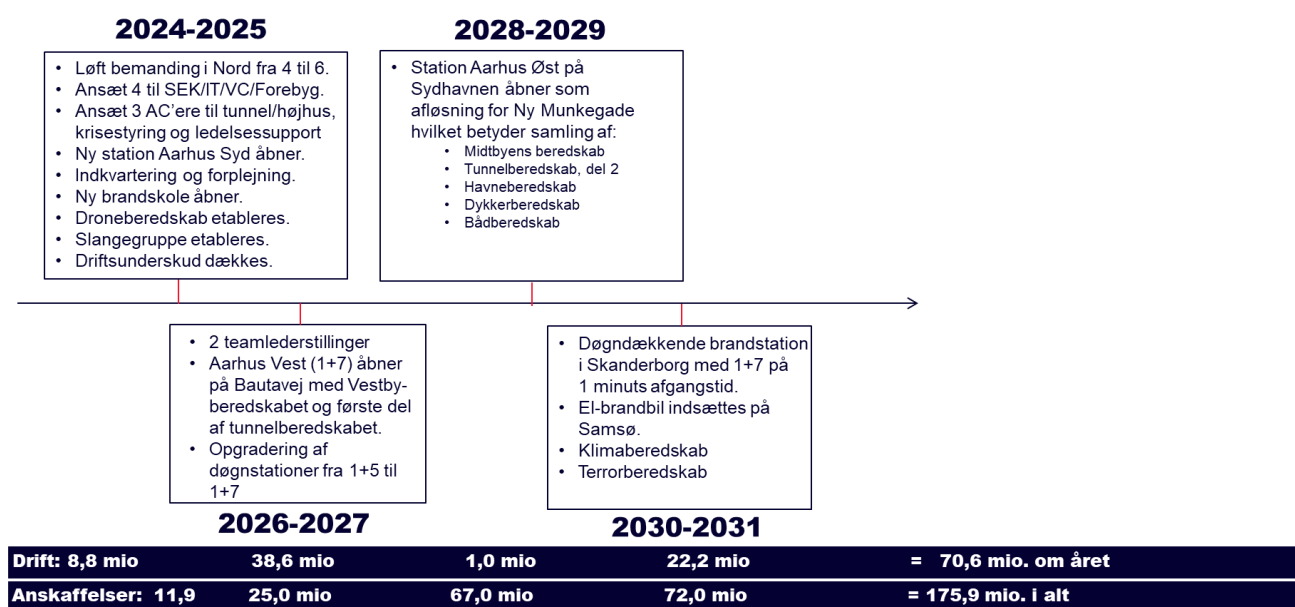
2024-2025

- Løft bemanding i Nord fra 4 til 6.
- Ansæt 4 til SEK/IT/VC/Forebyg.
- Ansæt 3 AC'ere til tunnel/højhus, krisestyring og ledelsessupport
- Ny station Aarhus Syd åbner.
- Indkvartering og forplejning.
- Ny brandskole åbner.
- Droneberedskab etableres.
- Slangegruppe etableres.
- Driftsunderskud dækkes.

2028-2029

- Station Aarhus Øst på Sydhavnen åbner som afløsning for Ny Munkegade hvilket betyder samling af:
  - Midtbyens beredskab
  - Tunnelberedskab, del 2
  - Havneberedskab
  - Dykkerberedskab
  - Bådberedskab

- 2 teamlederstillinger
- Aarhus Vest (1+7) åbner på Bautavej med Vestbyberedskabet og første del af tunnelberedskabet.
- Opgradering af døgnstationer fra 1+5 til 1+7

2026-2027

- Døgndækkende brandstation i Skanderborg med 1+7 på 1 minuts afgangstid.
- El-brandbil indsættes på Samsø.
- Klimaberedskab
- Terrorberedskab

2030-2031

| Drift: 8,8 mio | 38,6 mio | 1,0 mio | 22,2 mio | = 70,6 mio. om året |
|---|---|---|---|---|
| Anskaffelser: 11,9 | 25,0 mio | 67,0 mio | 72,0 mio | = 175,9 mio. i alt |